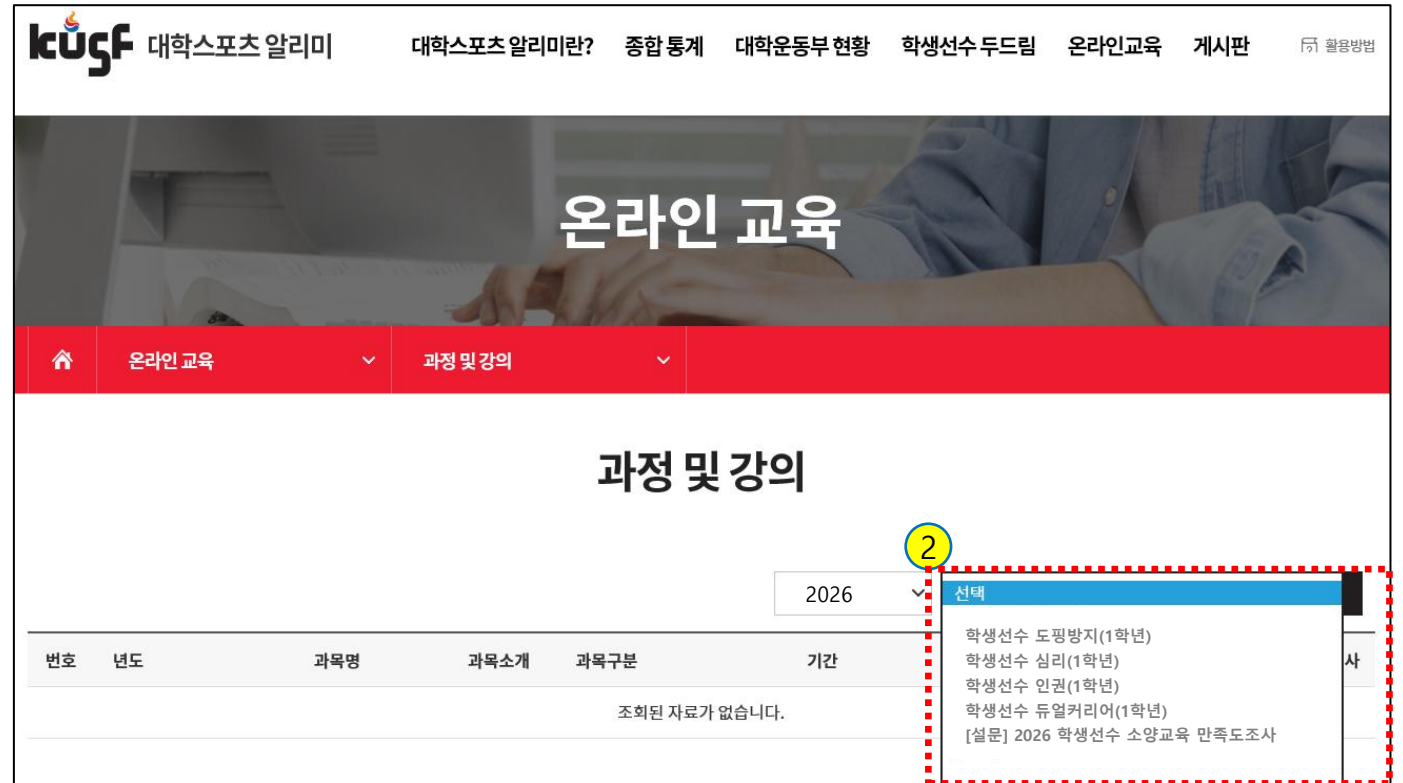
kusf 대학스포츠 알리미

대학스포츠 알리미란? 종합 통계 대학운동부 현황 학생선수 두드림 온라인교육 게시판 활용방법

온라인 교육

온라인 교육 과정 및 강의

과정 및 강의

2

2026

선택

학생선수 도핑방지(1학년)
학생선수 심리(1학년)
학생선수 인권(1학년)
학생선수 듀얼커리어(1학년)
[설문] 2026 학생선수 소양교육 만족도조사

| 번호 | 년도 | 과목명 | 과목소개 | 과목구분 | 기간 | 사 |
|---|---|---|---|---|---|---|
| 조회된 자료가 없습니다. | | | | | | |